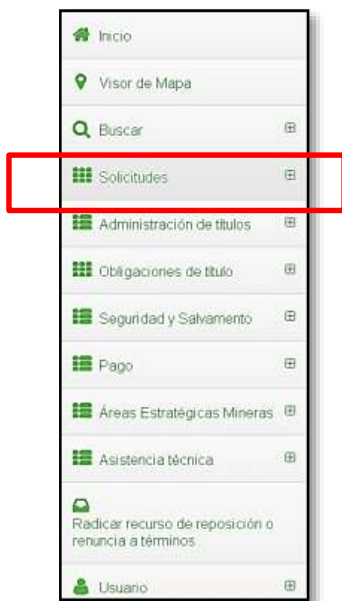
Inicio

Visor de Mapa

Buscar ⊞

Solicitudes ⊞

Administración de títulos ⊞

Obligaciones de título ⊞

Seguridad y Salvamento ⊞

Pago ⊞

Áreas Estratégicas Mineras ⊞

Asistencia técnica ⊞

Radicar recurso de reposición o renuncia a términos

Usuario ⊞